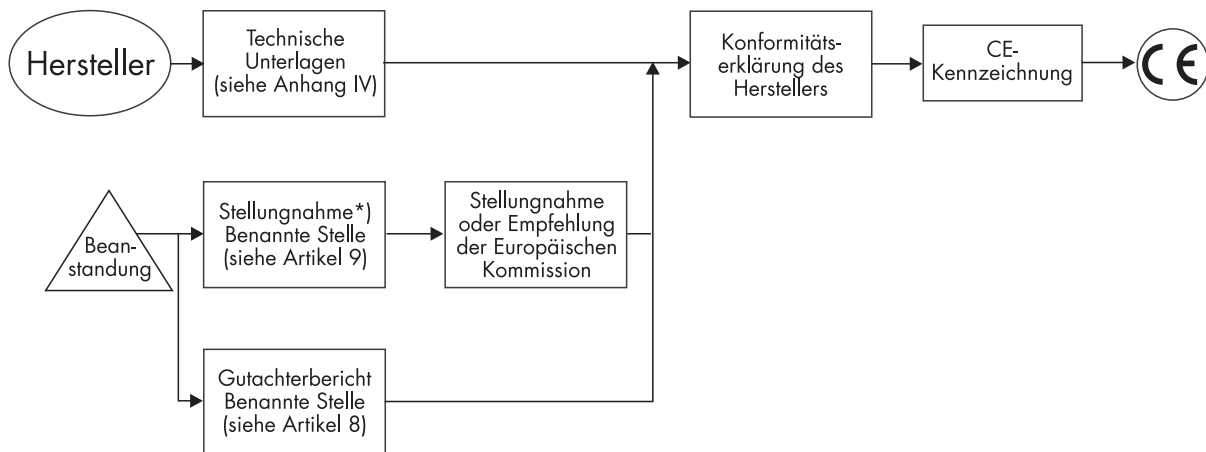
Hersteller

Technische Unterlagen (siehe Anhang IV)

Konformitätserklärung des Herstellers

CE-Kennzeichnung

CE

Beanstandung

Stellungnahme*) Benannte Stelle (siehe Artikel 9)

Stellungnahme oder Empfehlung der Europäischen Kommission

Gutachterbericht Benannte Stelle (siehe Artikel 8)